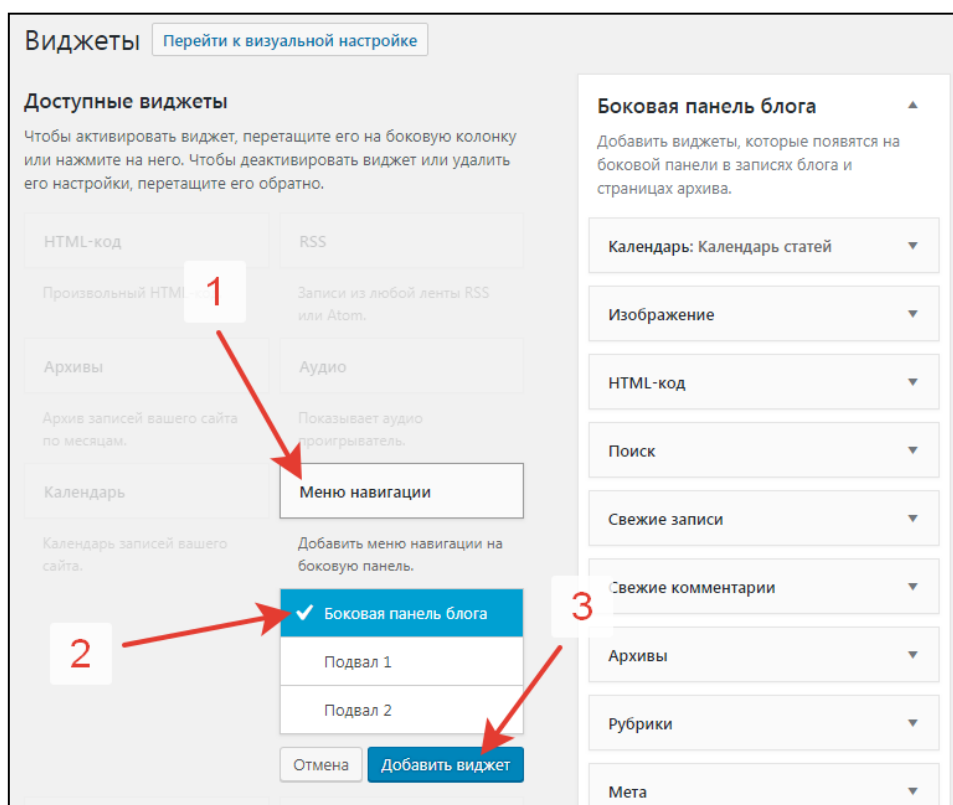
Виджеты Перейти к визуальной настройке

Доступные виджеты

Чтобы активировать виджет, перетащите его на боковую колонку или нажмите на него. Чтобы деактивировать виджет или удалить его настройки, перетащите его обратно.

HTML-код

Произвольный HTML-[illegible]

RSS

Записи из любой ленты RSS или Atom.

Архивы

Архив записей вашего сайта по месяцам.

Аудио

Показывает аудио проигрыватель.

Календарь

Календарь записей вашего сайта.

1

Меню навигации

Добавить меню навигации на боковую панель.

2

✔ Боковая панель блога

Подвал 1

Подвал 2

3

Отмена

Добавить виджет

Боковая панель блога

Добавить виджеты, которые появятся на боковой панели в записях блога и страницах архива.

Календарь: Календарь статей

Изображение

HTML-код

Поиск

Свежие записи

Свежие комментарии

Архивы

Рубрики

Мета